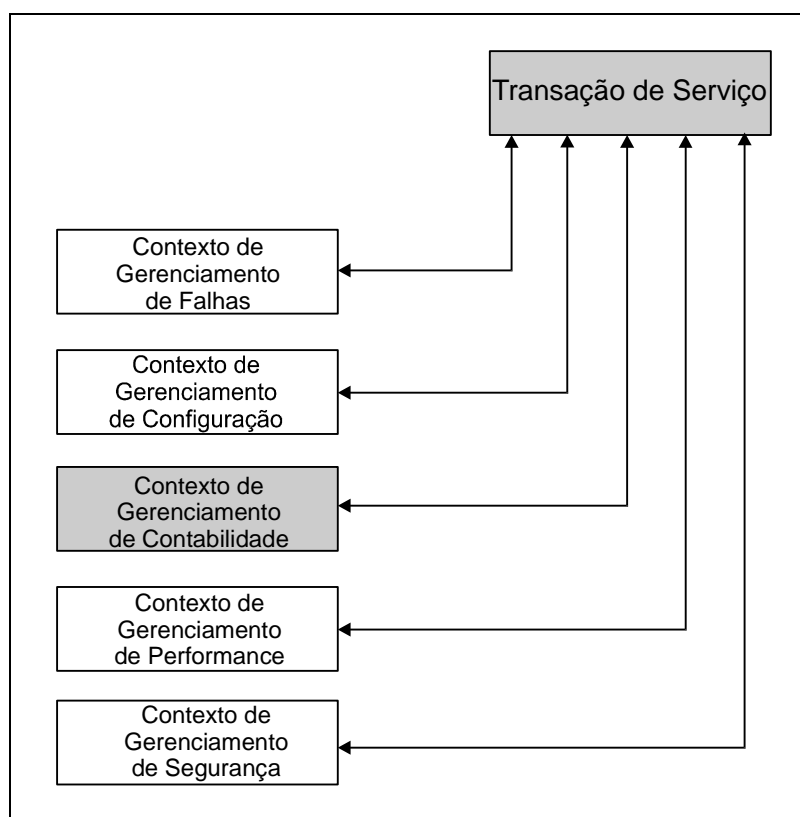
Transação de Serviço

Contexto de Gerenciamento de Falhas

Contexto de Gerenciamento de Configuração

Contexto de Gerenciamento de Contabilidade

Contexto de Gerenciamento de Performance

Contexto de Gerenciamento de Segurança